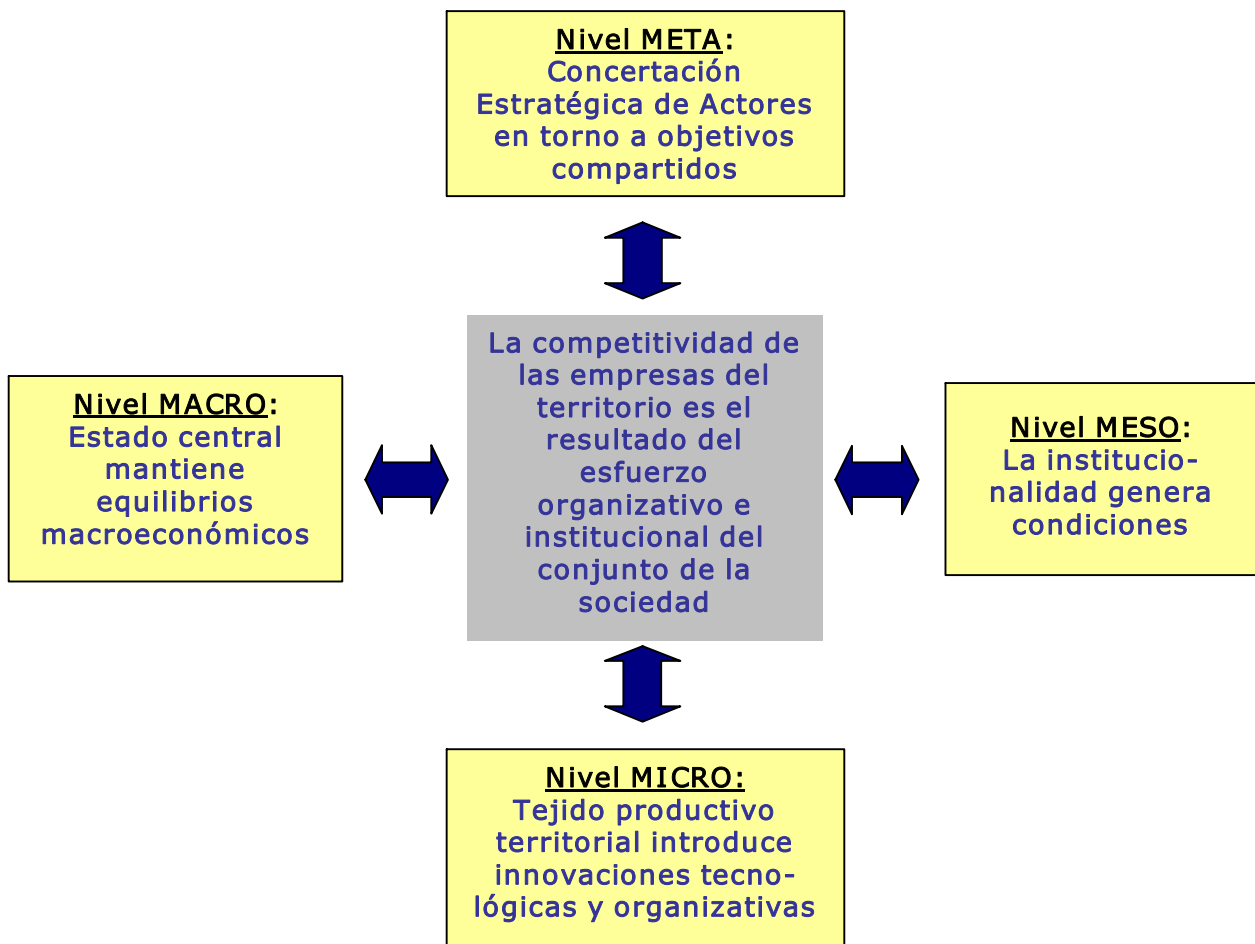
Nivel META:
Concertación Estratégica de Actores en torno a objetivos compartidos

Nivel MACRO:
Estado central mantiene equilibrios macroeconómicos

La competitividad de las empresas del territorio es el resultado del esfuerzo organizativo e institucional del conjunto de la sociedad

Nivel MESO:
La institucionalidad genera condiciones

Nivel MICRO:
Tejido productivo territorial introduce innovaciones tecnológicas y organizativas